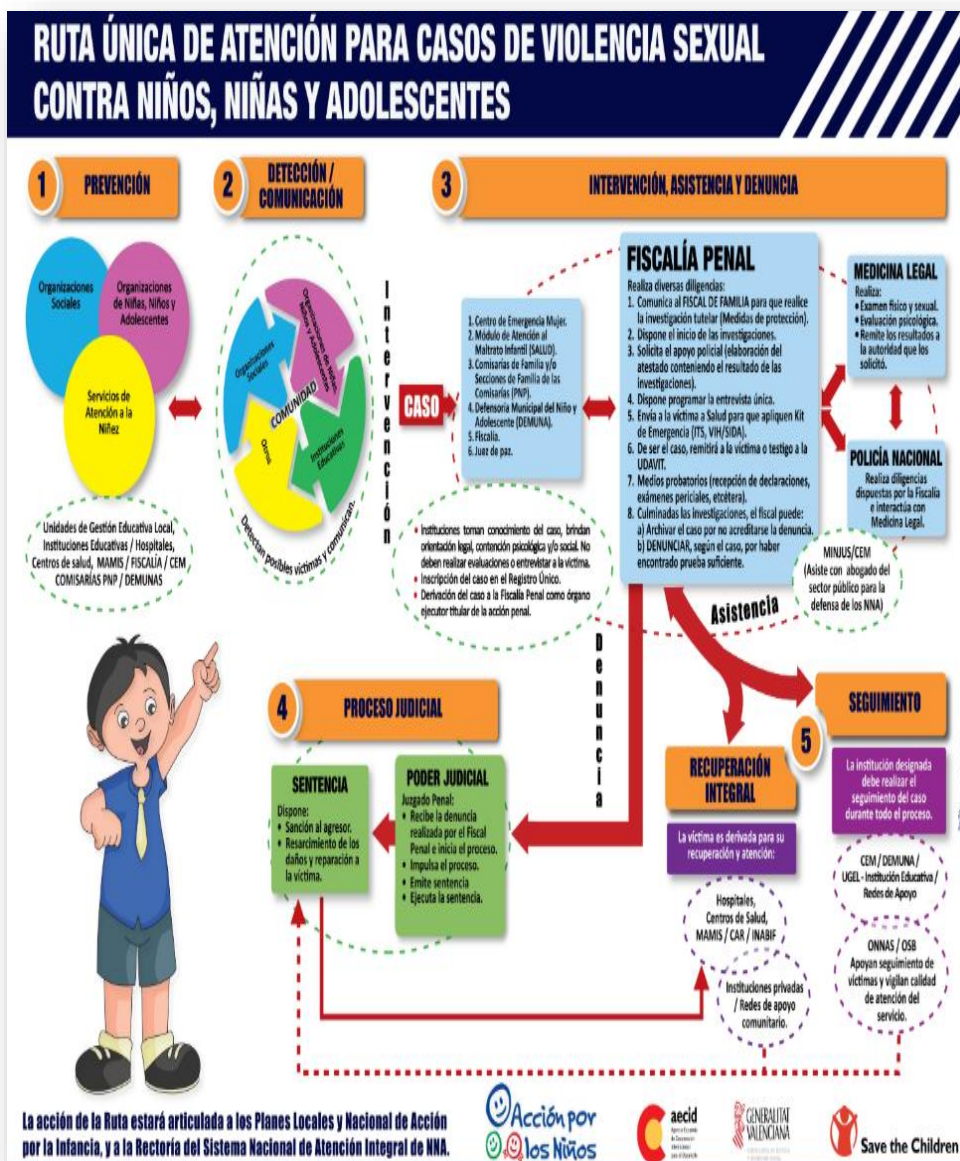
RUTA ÚNICA DE ATENCIÓN PARA CASOS DE VIOLENCIA SEXUAL CONTRA NIÑOS, NIÑAS Y ADOLESCENTES

1 PREVENCIÓN

2 DETECCIÓN / COMUNICACIÓN

3 INTERVENCIÓN, ASISTENCIA Y DENUNCIA

Organizaciones Sociales

Organizaciones de Niñas, Niños y Adolescentes

Servicios de Atención a la Niñez

Unidades de Gestión Educativa Local, Instituciones Educativas / Hospitales, Centros de salud, MAMIS / FISCALÍA / CEM COMISARÍAS PNP / DEMUNAS

Organizaciones Sociales

Organizaciones de niñas, niños y adolescentes

COMUNIDAD

Otros

Instituciones Educativas

Detectan posibles víctimas y comunican.

Intervención

CASO

1. Centro de Emergencia Mujer.
2. Módulo de Atención al Maltrato Infantil (SALUD).
3. Comisarías de Familia y/o Secciones de Familia de las Comisarías (PNP).
4. Defensoría Municipal del Niño y Adolescente (DEMUNA).
5. Fiscalía.
6. Juez de paz.

• Instituciones toman conocimiento del caso, brindan orientación legal, contención psicológica y/o social. No deben realizar evaluaciones o entrevistar a la víctima.
• Inscripción del caso en el Registro Único.
• Derivación del caso a la Fiscalía Penal como órgano ejecutor titular de la acción penal.

FISCALÍA PENAL

Realiza diversas diligencias:
1. Comunica al FISCAL DE FAMILIA para que realice la investigación tutelar (Medidas de protección).
2. Dispone el inicio de las investigaciones.
3. Solicita el apoyo policial (elaboración del atestado conteniendo el resultado de las investigaciones).
4. Dispone programar la entrevista única.
5. Envía a la víctima a Salud para que apliquen Kit de Emergencia (ITS, VIH/SIDA).
6. De ser el caso, remitirá a la víctima o testigo a la UDAVIT.
7. Medios probatorios (recepción de declaraciones, exámenes periciales, etcétera).
8. Culminadas las investigaciones, el fiscal puede:
a) Archivar el caso por no acreditarse la denuncia.
b) DENUNCIAR, según el caso, por haber encontrado prueba suficiente.

MEDICINA LEGAL

Realiza:
• Examen físico y sexual.
• Evaluación psicológica.
• Remite los resultados a la autoridad que los solicitó.

POLICÍA NACIONAL

Realiza diligencias dispuestas por la Fiscalía e interactúa con Medicina Legal.

MINJUS/CEM
(Asiste con abogado del sector público para la defensa de los NNA)

Asistencia

Denuncia

4 PROCESO JUDICIAL

SENTENCIA

Dispone:
• Sanción al agresor.
• Resarcimiento de los daños y reparación a la víctima.

PODER JUDICIAL

Juzgado Penal:
• Recibe la denuncia realizada por el Fiscal Penal e inicia el proceso.
• Impulsa el proceso.
• Emite sentencia
• Ejecuta la sentencia.

RECUPERACIÓN INTEGRAL

La víctima es derivada para su recuperación y atención:

Hospitales, Centros de Salud, MAMIS / CAR / INABIF

Instituciones privadas / Redes de apoyo comunitario.

5 SEGUIMIENTO

La institución designada debe realizar el seguimiento del caso durante todo el proceso.

CEM / DEMUNA / UGEL - Institución Educativa / Redes de Apoyo

ONNAS / OSB
Apoyan seguimiento de víctimas y vigilan calidad de atención del servicio.

La acción de la Ruta estará articulada a los Planes Locales y Nacional de Acción por la Infancia, y a la Rectoría del Sistema Nacional de Atención Integral de NNA.

Acción por los Niños

aecid

GENERALITAT VALENCIANA

Save the Children